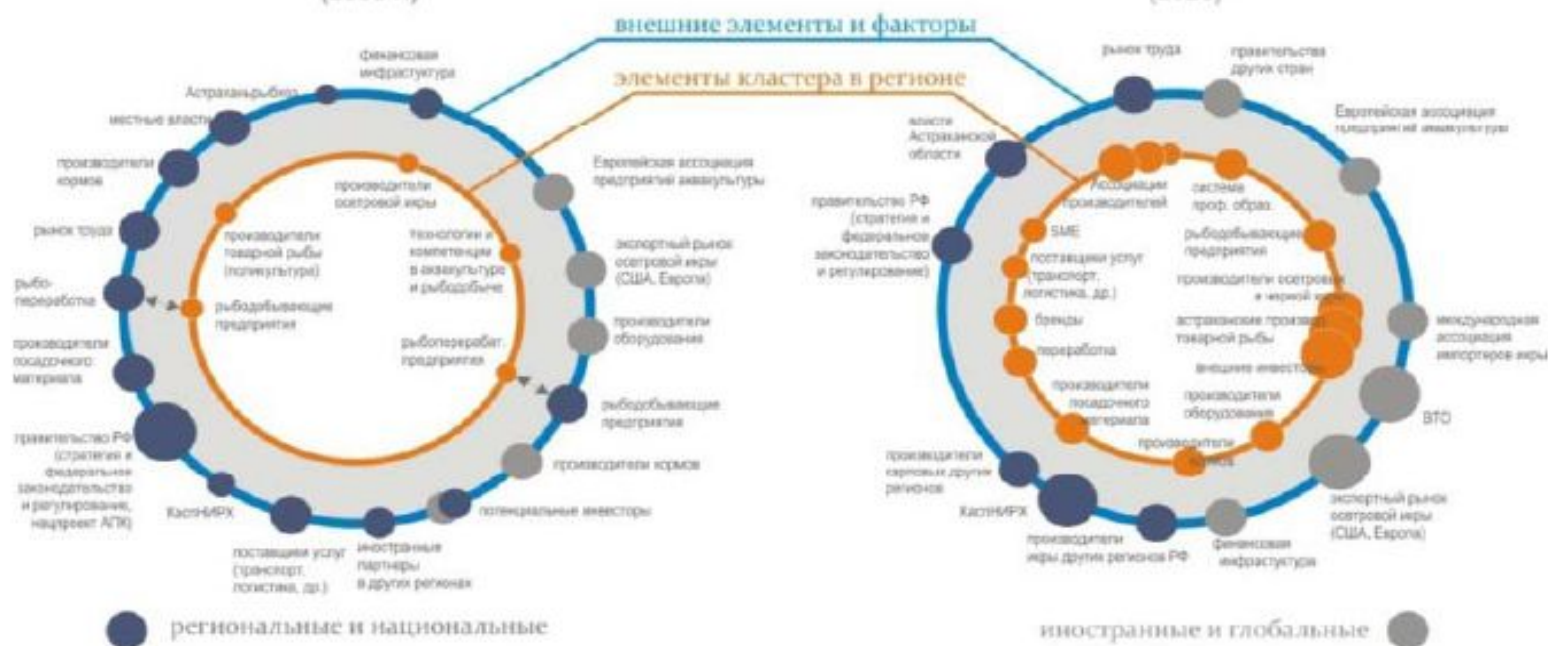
внешние элементы и факторы

элементы кластера в регионе

финансовая инфраструктура

Астраханьрыбвод

местные власти

производители кормов

рынок труда

рыбопереработка

производители посадочного материала

правительство РФ (стратегия и федеральное законодательство и регулирование, нацпроект АПК)

КаспНИРХ

поставщики услуг (транспорт, логистика, др.)

иностранные партнеры в других регионах

потенциальные инвесторы

производители кормов

рыбодобывающие предприятия

производители оборудования

экспортный рынок осетровой икры (США, Европа)

Европейская ассоциация предприятий аквакультуры

производители осетровой икры

производители товарной рыбы (поликультура)

технологии и компетенции в аквакультуре и рыбодобыче

рыбодобывающие предприятия

рыбоперерабат. предприятия

рынок труда

правительства других стран

Европейская ассоциация предприятий аквакультуры

власти Астраханской области

правительство РФ (стратегия и федеральное законодательство и регулирование)

Ассоциации производителей

система проф. образ.

SME

рыбодобывающие предприятия

поставщики услуг (транспорт, логистика, др.)

производители осетровой и черной икры

бренды

астраханские производ. товарной рыбы

переработка

внешние инвесторы

производители посадочного материала

производители оборудования

производители кормов

международная ассоциация импортеров икры

ВТО

производители карповых других регионов

КаспНИРХ

производители икры других регионов РФ

финансовая инфраструктура

экспортный рынок осетровой икры (США, Европа)

региональные и национальные

иностраные и глобальные